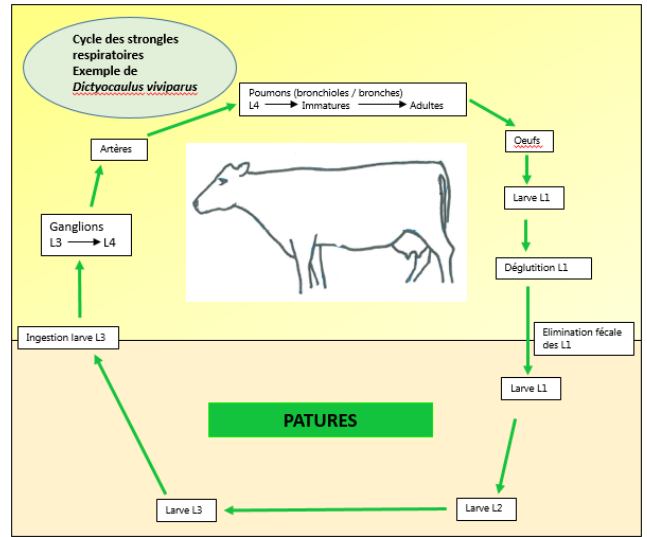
Cycle des strongles respiratoires
Exemple de *Dictyocaulus viviparus*

Poumons (bronchioles / bronches)
L4 → Immatures → Adultes

Oeufs

Larve L1

Déglutition L1

Elimination fécale des L1

Larve L1

Larve L2

Larve L3

Ingestion larve L3

Ganglions
L3 → L4

Artères

PATURES